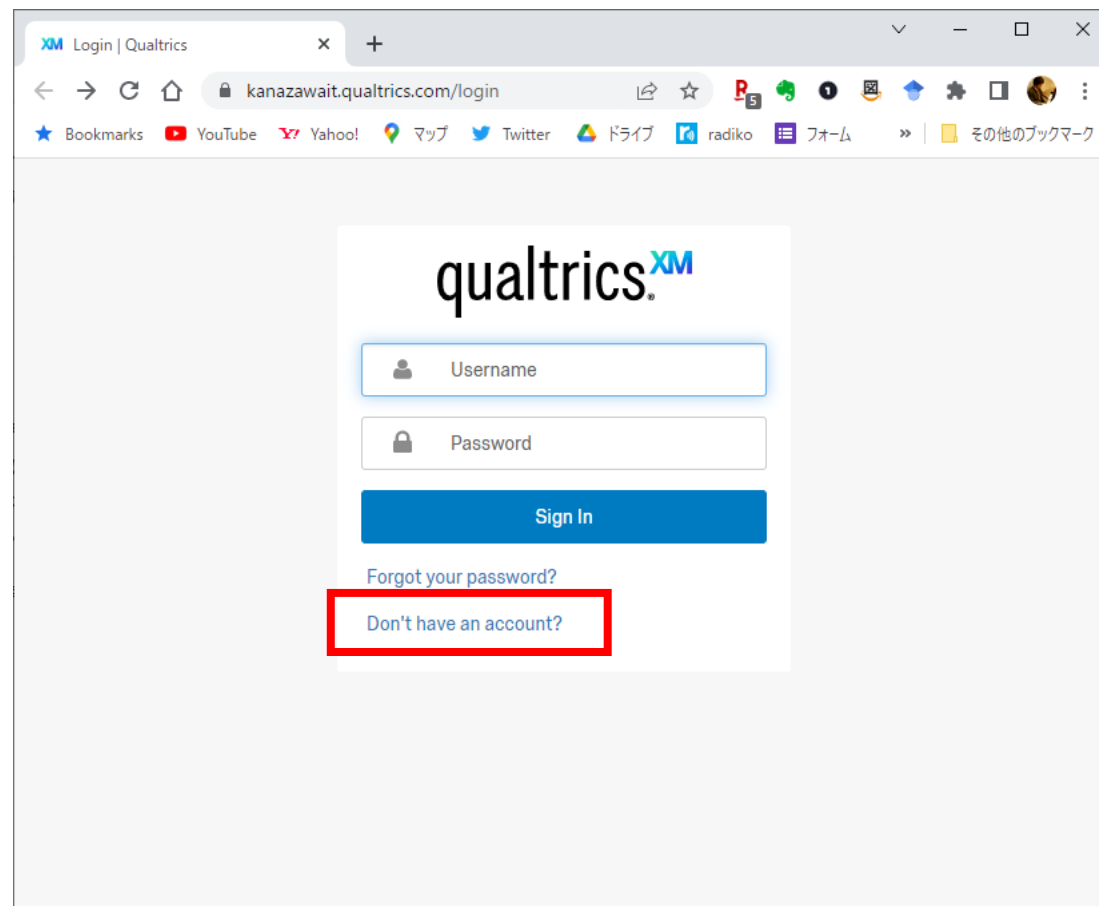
XM Login | Qualtrics ×
+

kanazawait.qualtrics.com/login

Bookmarks YouTube Yahoo! マップ Twitter ドライブ radiko フォーム » その他のブックマーク

qualtrics XM

Username

Password

Sign In

Forgot your password?

Don't have an account?